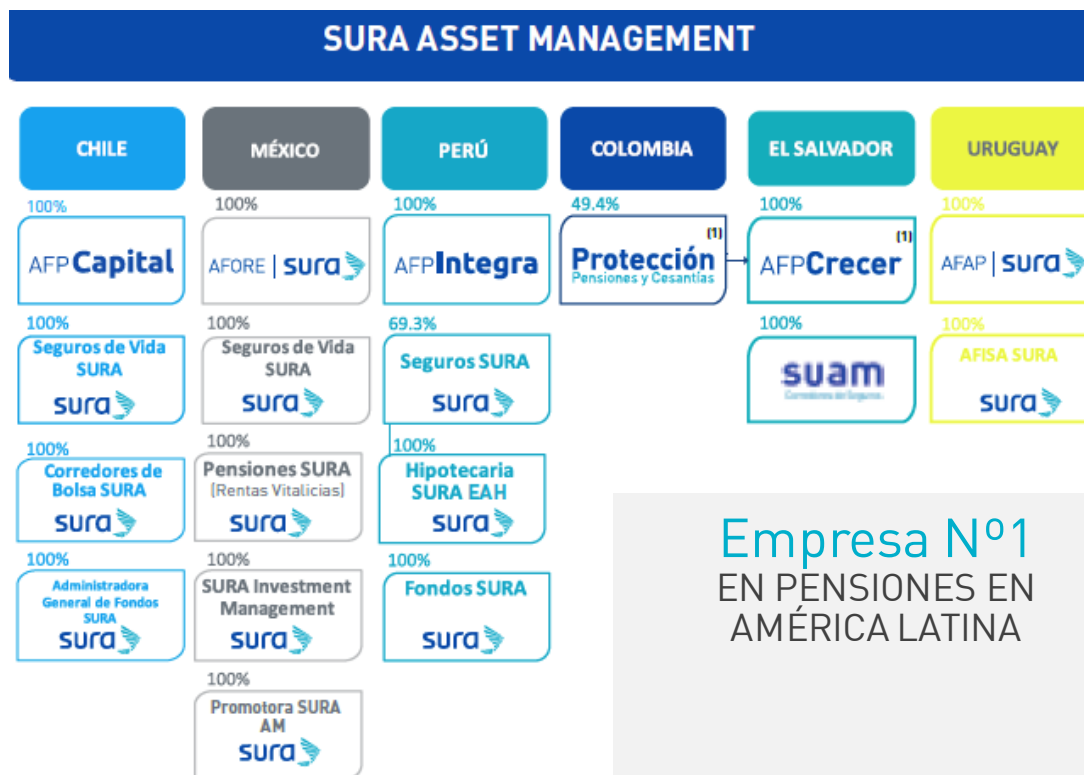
SURA ASSET MANAGEMENT

CHILE

100%
AFP Capital

100%
Seguros de Vida SURA
sura

100%
Corredores de Bolsa SURA
sura

100%
Administradora General de Fondos SURA
sura

MÉXICO

100%
AFORE | sura

100%
Seguros de Vida SURA
sura

100%
Pensiones SURA (Rentas Vitalicias)
sura

100%
SURA Investment Management
sura

100%
Promotora SURA AM
sura

PERÚ

100%
AFP Integra

69.3%
Seguros SURA
sura

100%
Hipotecaria SURA EAH
sura

100%
Fondos SURA
sura

COLOMBIA

49.4%
Protección (1)
Pensiones y Cesantías

EL SALVADOR

100%
AFP Crecer (1)

100%
suam
Corredores de Seguros

URUGUAY

100%
AFAP | sura

100%
AFISA SURA
sura

Empresa Nº1
EN PENSIONES EN AMÉRICA LATINA